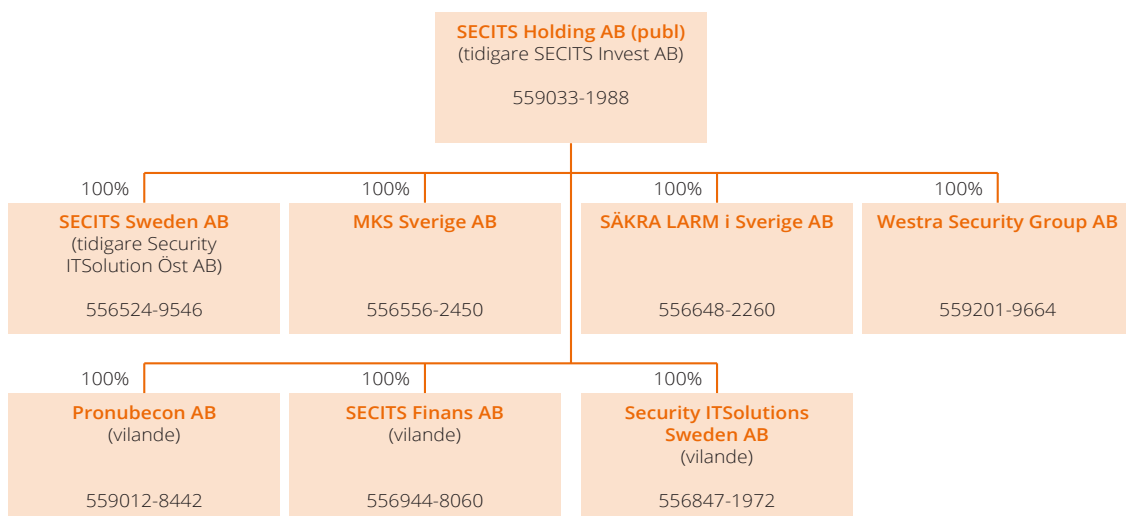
SECITS Holding AB (publ)
(tidigare SECITS Invest AB)

559033-1988

100%
SECITS Sweden AB
(tidigare Security ITSolution Öst AB)

556524-9546

100%
MKS Sverige AB

556556-2450

100%
SÄKRA LARM i Sverige AB

556648-2260

100%
Westra Security Group AB

559201-9664

100%
Pronubecon AB
(vilande)

559012-8442

100%
SECITS Finans AB
(vilande)

556944-8060

100%
Security ITSolutions Sweden AB
(vilande)

556847-1972